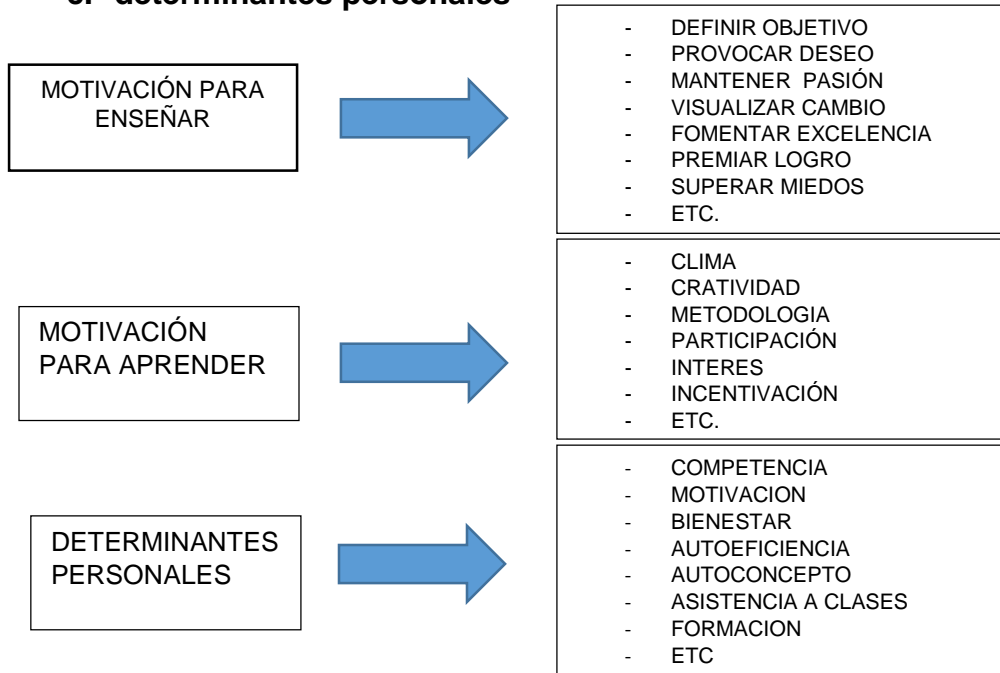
c. determinantes personales

MOTIVACIÓN PARA ENSEÑAR

- DEFINIR OBJETIVO
- PROVOCAR DESEO
- MANTENER PASIÓN
- VISUALIZAR CAMBIO
- FOMENTAR EXCELENCIA
- PREMIAR LOGRO
- SUPERAR MIEDOS
- ETC.

MOTIVACIÓN PARA APRENDER

- CLIMA
- CRATIVIDAD
- METODOLOGIA
- PARTICIPACIÓN
- INTERES
- INCENTIVACIÓN
- ETC.

DETERMINANTES PERSONALES

- COMPETENCIA
- MOTIVACION
- BIENESTAR
- AUTOEFICIENCIA
- AUTOCONCEPTO
- ASISTENCIA A CLASES
- FORMACION
- ETC